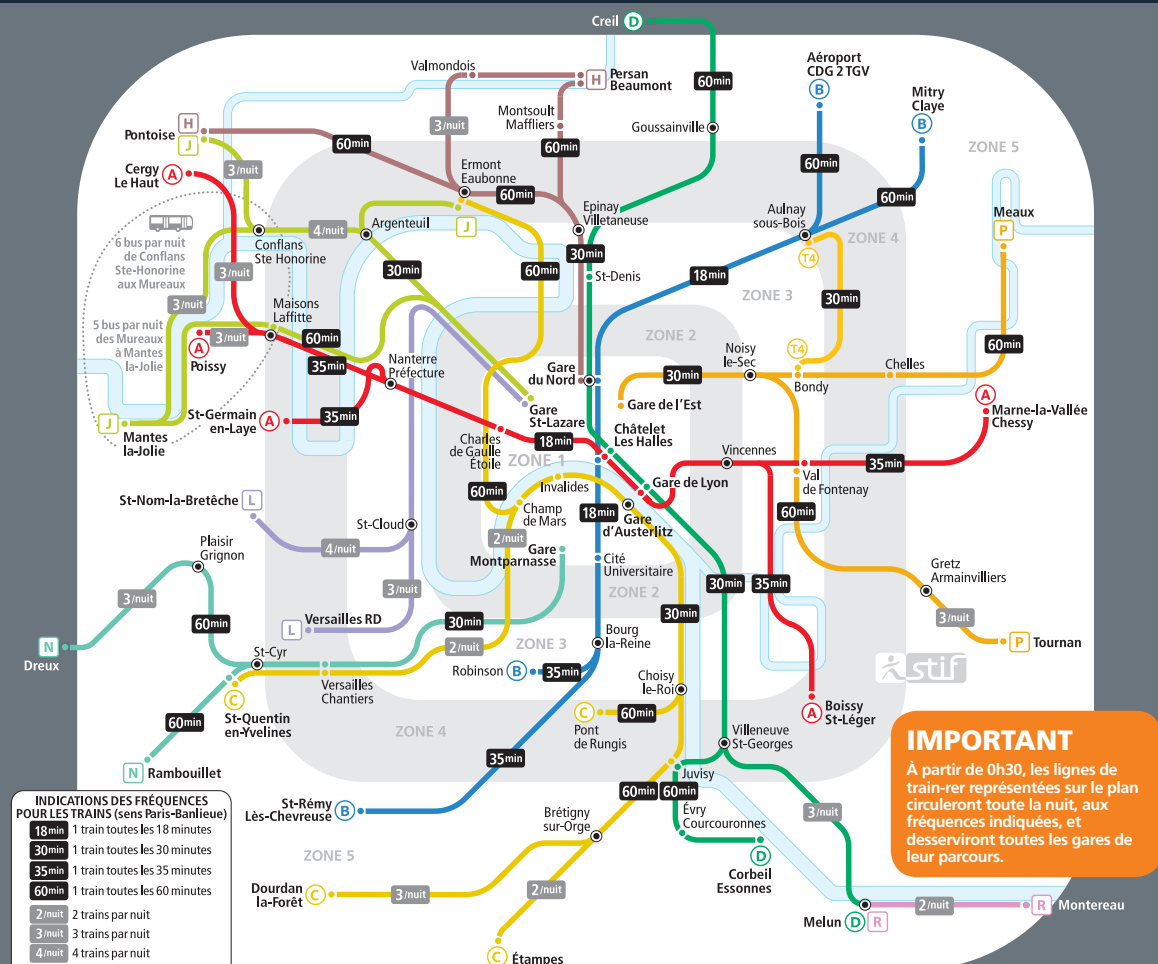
Creil D
60min
Valmondois
Persan Beaumont H
Aéroport CDG 2 TGV B
Mitry Claye B
Montsoult Maffliers
3/nuit
60min
Goussainville
ZONE 5
Pontoise H J
60min
Ermont Eaubonne
60min
Cergy Le Haut A
3/nuit
Epinay Villetaneuse
Aulnay sous-Bois
60min
60min
Meaux P
6 bus par nuit de Conflans Ste-Honorine aux Mureaux
Conflans Ste Honorine
4/nuit
Argenteuil
J
30min
ZONE 4
T4
3/nuit
30min
60min
St-Denis
18min
ZONE 3
30min
3/nuit
Maisons Laffitte
5 bus par nuit des Mureaux à Mantes la-Jolie
A 3/nuit
60min
ZONE 2
Noisy le-Sec
T4
60min
Poissy
35min
Nanterre Préfecture
Gare du Nord
30min
Bondy
Chelles
Marne-la-Vallée Chessy A
J Mantes la-Jolie
St-Germain en-Laye A
35min
Gare St-Lazare
Gare de l'Est
Charles de Gaulle Etoile
18min
Châtelet Les Halles
Vincennes
ZONE 1
Gare de Lyon
Val de Fontenay
35min
60min
Invalides
St-Nom-la-Bretêche L
Champ de Mars
18min
Gare d'Austerlitz
60min
St-Cloud
4/nuit
2/nuit
Gare Montparnasse
Cité Universitaire
Gretz Armainvilliers
Plaisir Grignon
ZONE 2
30min
35min
3/nuit
3/nuit
3/nuit
30min
60min
Versailles RD L
30min
N Dreux
St-Cyr
2/nuit
ZONE 3
Bourg la-Reine
P Tournan
Versailles Chantiers
Robinson B
35min
C St-Quentin en-Yvelines
Choisy le-Roi
stif
60min
C Pont de Rungis
60min
Boissy St-Léger A
ZONE 4
Villeneuve St-Georges
IMPORTANT
N Rambouillet
35min
Juvisy
À partir de 0h30, les lignes de train-rer représentées sur le plan circuleront toute la nuit, aux fréquences indiquées, et desserviront toutes les gares de leur parcours.
INDICATIONS DES FRÉQUENCES POUR LES TRAINS (sens Paris-Banlieue)
18min 1 train toutes les 18 minutes
30min 1 train toutes les 30 minutes
35min 1 train toutes les 35 minutes
60min 1 train toutes les 60 minutes
2/nuit 2 trains par nuit
3/nuit 3 trains par nuit
4/nuit 4 trains par nuit
St-Rémy Lès-Chevreuse B
60min
60min
Évry Courcouronnes
3/nuit
Brétigny sur-Orge
ZONE 5
D Corbeil Essonnes
Dourdan la-Forêt C
3/nuit
2/nuit
2/nuit
R Montereau
Melun D R
C Étampes